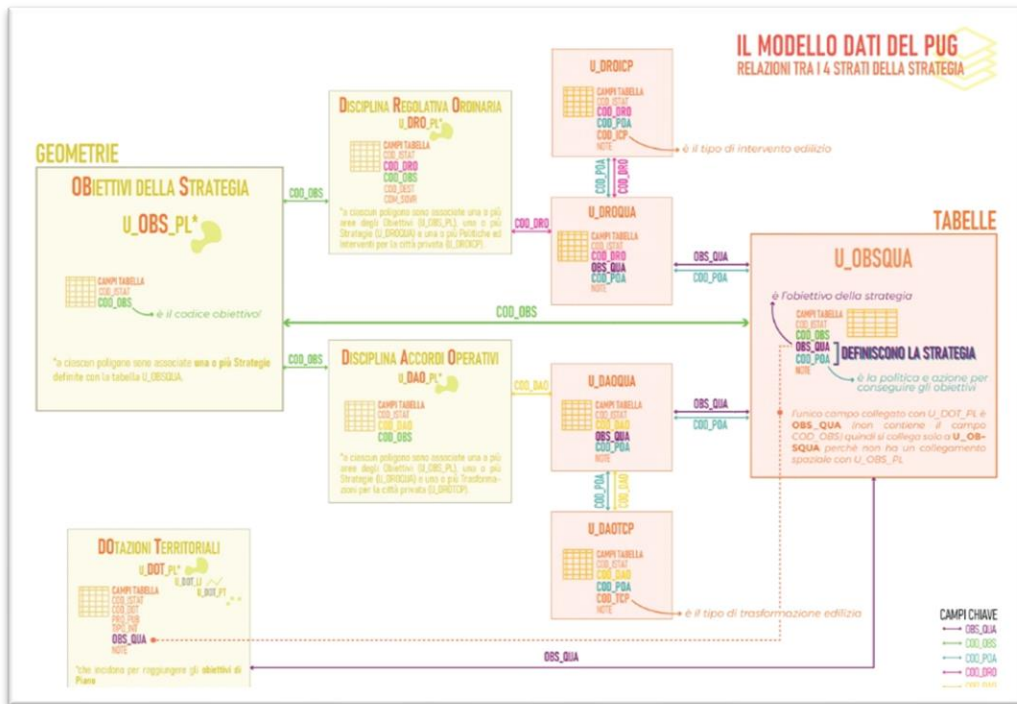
IL MODELLO DATI DEL PUG
RELAZIONI TRA I 4 STRATI DELLA STRATEGIA

GEOMETRIE

OBIETTIVI DELLA STRATEGIA
U_OBS_PL*

CAMPI TABELLA
COD_ISTAT
COD_OBS
è il codice obiettivo!

*a ciascun poligono sono associate una o più Strategie definite con la tabella U_OBSQUA.

COD_OBS

DISCIPLINA REGOLATIVA ORDINARIA
U_DRO_PL*

CAMPI TABELLA
COD_ISTAT
COD_DRO
COD_OBS
COD_DEST
COD_DOVR

*a ciascun poligono sono associate una o più aree degli Obiettivi (U_OBS_PL), una o più Strategie (U_DROQUA) e una o più Politiche ed Interventi per la città privata (U_DROICP).

U_DROICP
CAMPI TABELLA
COD_ISTAT
COD_DRO
COD_POA
COD_ICP
NOTE
è il tipo di intervento edilizio

COD_POA
COD_DRO

COD_DRO

U_DROQUA
CAMPI TABELLA
COD_ISTAT
COD_DRO
OBS_QUA
COD_POA
NOTE

OBS_QUA
COD_POA

TABELLE

U_OBSQUA
è l'obiettivo della strategia
CAMPI TABELLA
COD_ISTAT
COD_OBS
OBS_QUA
COD_POA
NOTE
DEFINISCONO LA STRATEGIA
è la politica e azione per conseguire gli obiettivi

l'unico campo collegato con U_DOT_PL è OBS_QUA (non contiene il campo COD_OBS) quindi si collega solo a U_OBSQUA perché non ha un collegamento spaziale con U_OBS_PL

COD_OBS

COD_OBS

DISCIPLINA ACCORDI OPERATIVI
U_DAO_PL*

CAMPI TABELLA
COD_ISTAT
COD_DAO
COD_OBS

*a ciascun poligono sono associate una o più aree degli Obiettivi (U_OBS_PL), una o più Strategie (U_DROQUA) e una o più Trasformazioni per la città privata (U_DROTCP).

COD_DAO

U_DAOQUA
CAMPI TABELLA
COD_ISTAT
COD_DAO
OBS_QUA
COD_POA
NOTE

OBS_QUA
COD_POA

COD_POA
COD_DAO

U_DAOTCP
CAMPI TABELLA
COD_ISTAT
COD_DAO
COD_POA
COD_TCP
NOTE
è il tipo di trasformazione edilizia

DOTAZIONI TERRITORIALI
U_DOT_PL*
U_DOT_LI
U_DOT_PT

CAMPI TABELLA
COD_ISTAT
COD_DOT
PRO_PUB
TIPO_INT
OBS_QUA
NOTE

*che incidono per raggiungere gli obiettivi di Piano

OBS_QUA

CAMPI CHIAVE
OBS_QUA
COD_OBS
COD_POA
COD_DRO
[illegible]